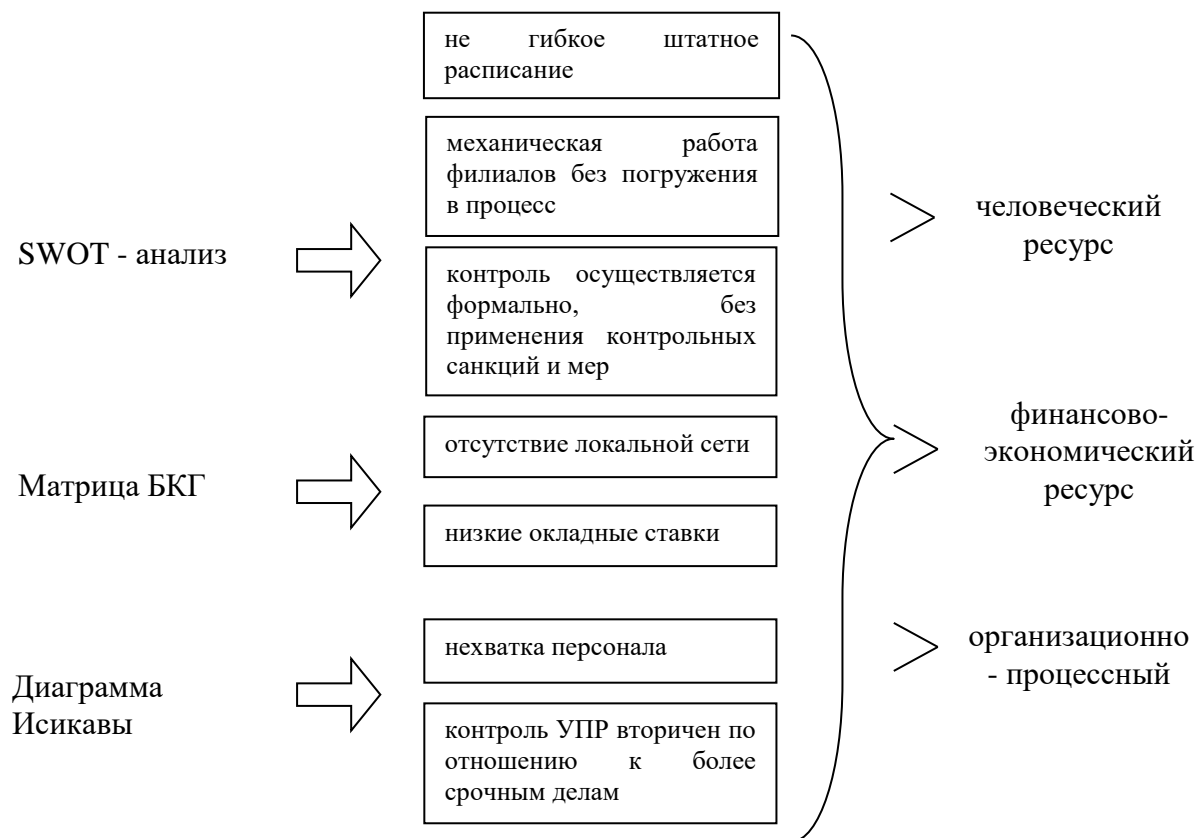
SWOT - анализ

Матрица БКГ

Диаграмма Исикавы

не гибкое штатное расписание

механическая работа филиалов без погружения в процесс

контроль осуществляется формально, без применения контрольных санкций и мер

отсутствие локальной сети

низкие окладные ставки

нехватка персонала

контроль УПР вторичен по отношению к более срочным делам

человеческий ресурс

финансово-экономический ресурс

организационно - процессный